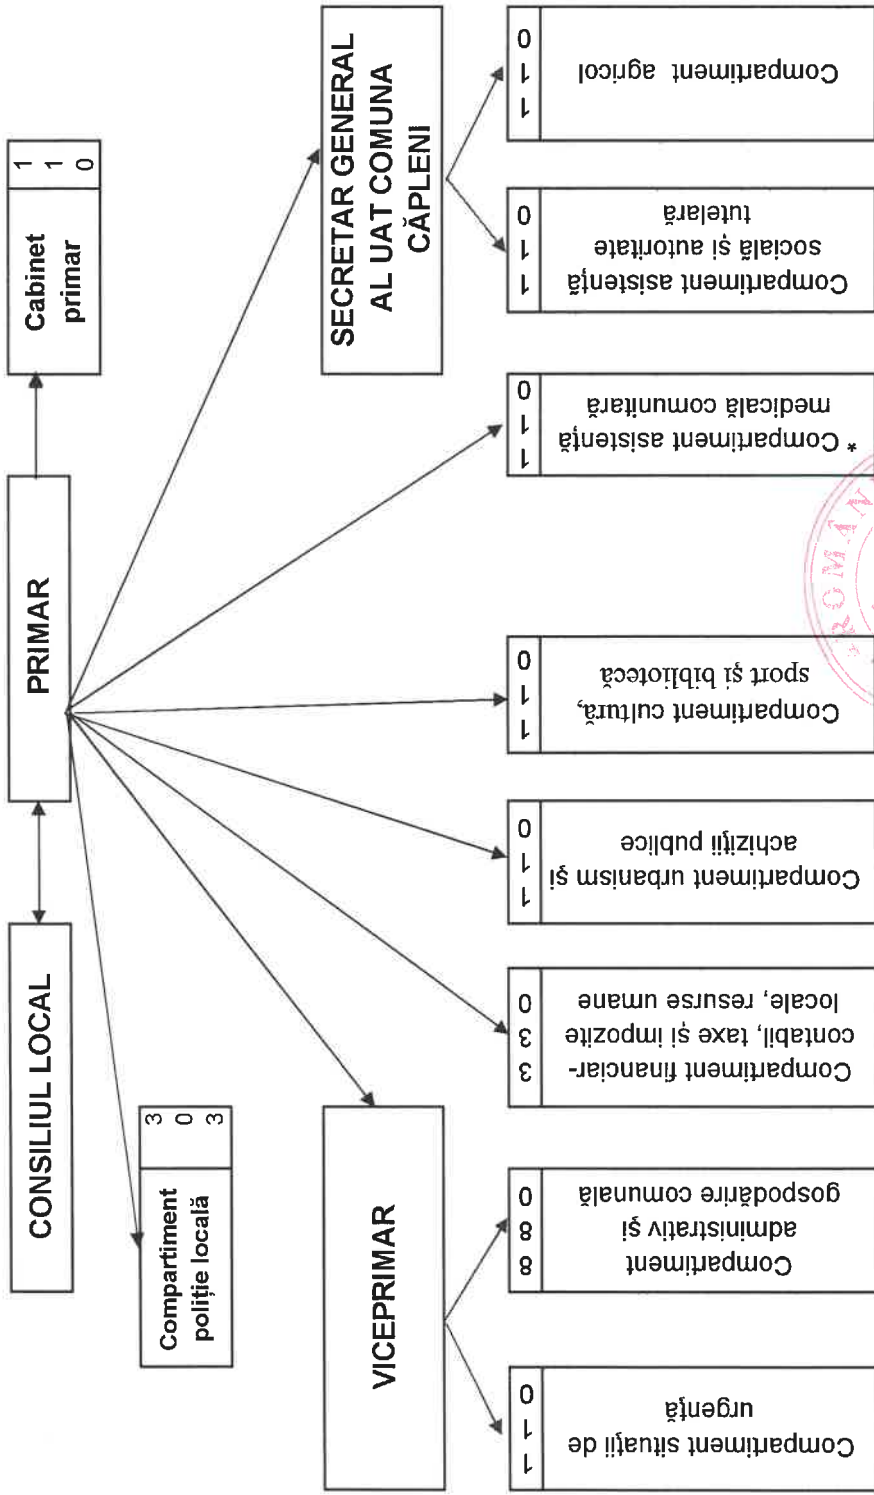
CONSILIUL LOCAL

PRIMAR

Cabinet primar
1
1
0

SECRETAR GENERAL AL UAT COMUNA CĂPLENI

Compartiment poliție locală
3
0
3

VICEPRIMAR

Compartiment situații de urgență
1
1
0

Compartiment administrativ și gospodărire comunală
8
8
0

Compartiment financiar-contabil, taxe și impozite locale, resurse umane
3
3
0

Compartiment urbanism și achiziții publice
1
1
0

Compartiment cultură, sport și bibliotecă
1
1
0

* Compartiment asistență medicală comunitară
1
1
0

Compartiment asistență socială și autoritate tutelară
1
1
0

Compartiment agricol
1
1
0